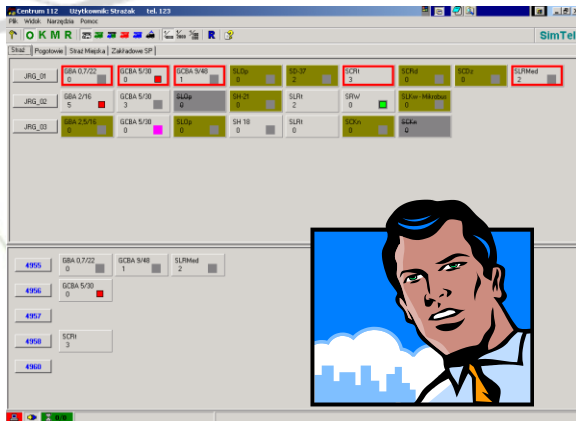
Centrum 112 Użytkownik: Strażak tel. 123

Plik Widok Narzędzia Pomoc

O K M R R

SimTel

Straż Pogotowie Straż Miejska Zakładowe SP

JRG_01 GBA 0,7/22 0 GCBA 5/30 0 GCBA 9/40 1 SLOp 0 SD-37 2 SCRt 3 SCPd 0 SCDz 0 SLRMed 2

JRG_02 GBA 2/16 5 GCBA 5/30 0 SLOp 0 SH-21 0 SLRt 2 SRW 0 SLKw - Mikrobus 0

JRG_03 GBA 2,5/16 0 GCBA 5/30 0 SLOp 0 SH 18 0 SLRt 0 SCKn 0 SCKn 0

4955 GBA 0,7/22 0 GCBA 9/40 1 SLRMed 2

4956 GCBA 5/30 0

4957

4958 SCRt 3

4960

0/0